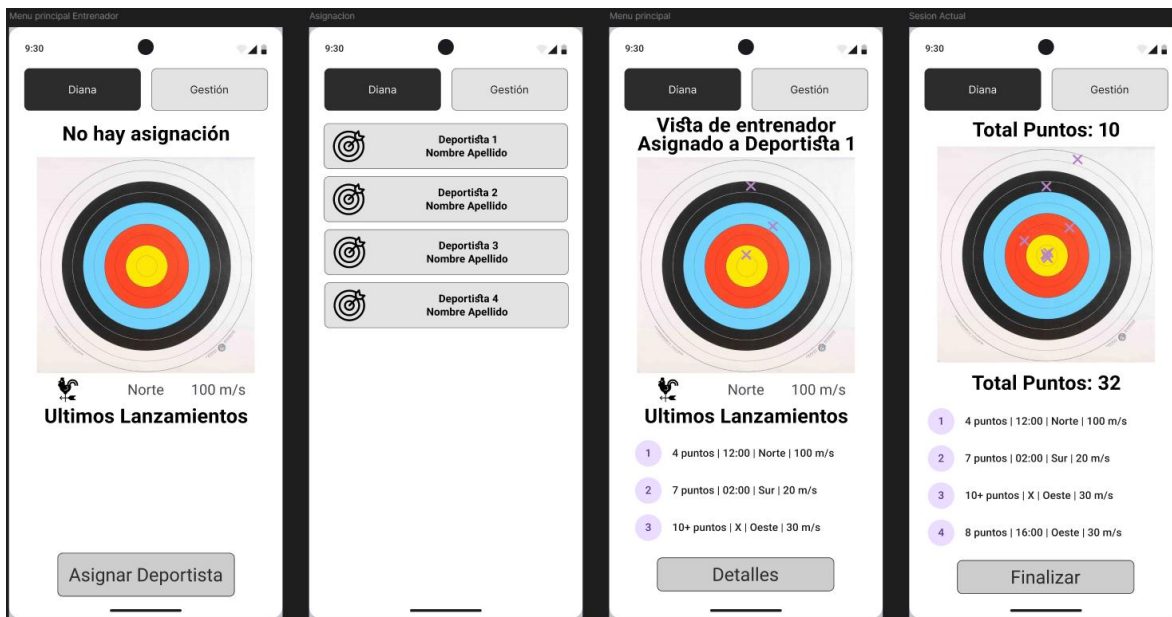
Menu principal Entrenador

9:30

Diana

Gestión

No hay asignación

Norte 100 m/s

Ultimos Lanzamientos

Asignar Deportista

Asignacion

9:30

Diana

Gestión

Deportista 1
Nombre Apellido

Deportista 2
Nombre Apellido

Deportista 3
Nombre Apellido

Deportista 4
Nombre Apellido

Menu principal

9:30

Diana

Gestión

Vista de entrenador
Asignado a Deportista 1

Norte 100 m/s

Ultimos Lanzamientos

1 4 puntos | 12:00 | Norte | 100 m/s

2 7 puntos | 02:00 | Sur | 20 m/s

3 10+ puntos | X | Oeste | 30 m/s

Detalles

Sesion Actual

9:30

Diana

Gestión

Total Puntos: 10

Total Puntos: 32

1 4 puntos | 12:00 | Norte | 100 m/s

2 7 puntos | 02:00 | Sur | 20 m/s

3 10+ puntos | X | Oeste | 30 m/s

4 8 puntos | 16:00 | Oeste | 30 m/s

Finalizar